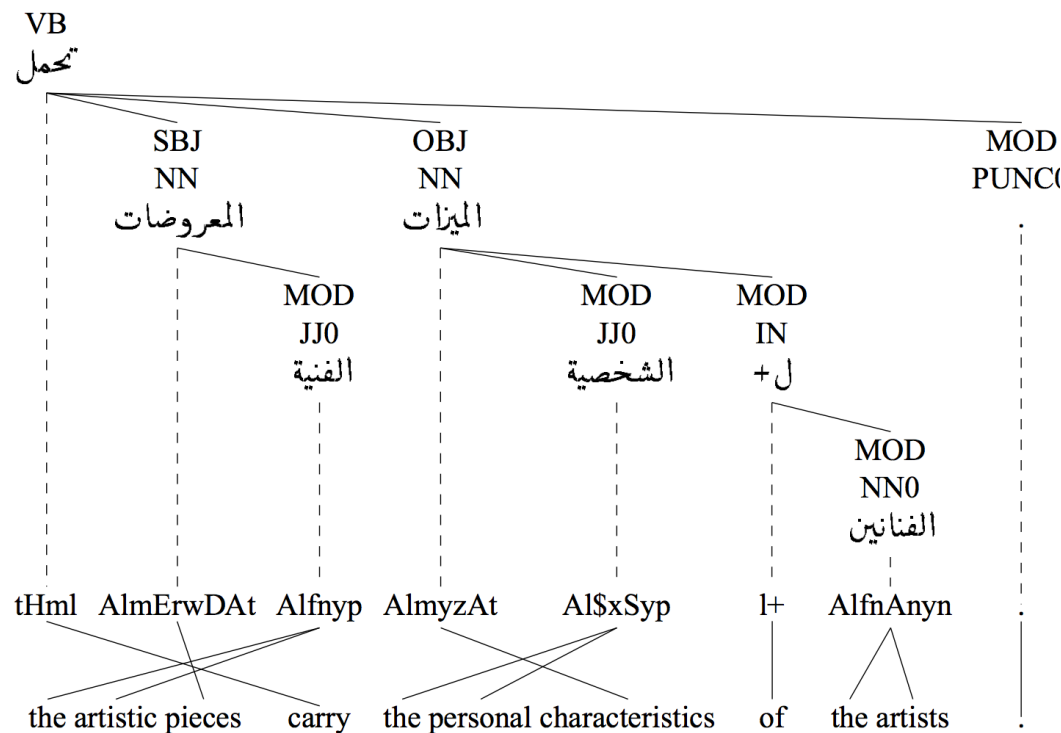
VB
تحمل

SBJ
NN
المعروضات

OBJ
NN
الميزات

MOD
PUNC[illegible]

.

MOD
JJ0
الفنية

MOD
JJ0
الشخصية

MOD
IN
ل+

MOD
NN0
الفنانين

tHml AlmErwDAt Alfnyp AlmyzAt Al$xSyp l+ AlfnAnyn .

the artistic pieces carry the personal characteristics of the artists .